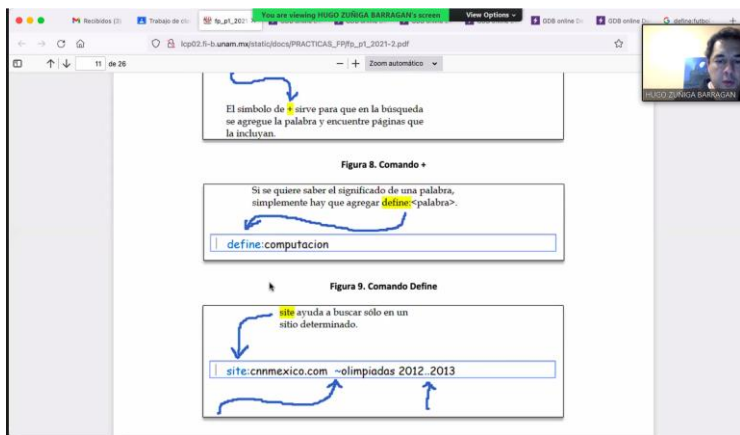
Recibidos (3)
Trabajo de cl
fp_p1_2021
You are viewing HUGO ZUÑIGA BARRAGAN's screen
View Options
GDB online D
GDB online D
define:futbol
lcp02.fi-b.unam.mx/static/docs/PRACTICAS_FP/fp_p1_2021-2.pdf
11 de 26
Zoom automático
HUGO ZUÑIGA BARRAGAN

El símbolo de + sirve para que en la búsqueda se agregue la palabra y encuentre páginas que la incluyan.

Figura 8. Comando +

Si se quiere saber el significado de una palabra, simplemente hay que agregar define:<palabra>.

define:computacion

Figura 9. Comando Define

site ayuda a buscar sólo en un sitio determinado.

site:cnnmexico.com ~olimpiadas 2012..2013